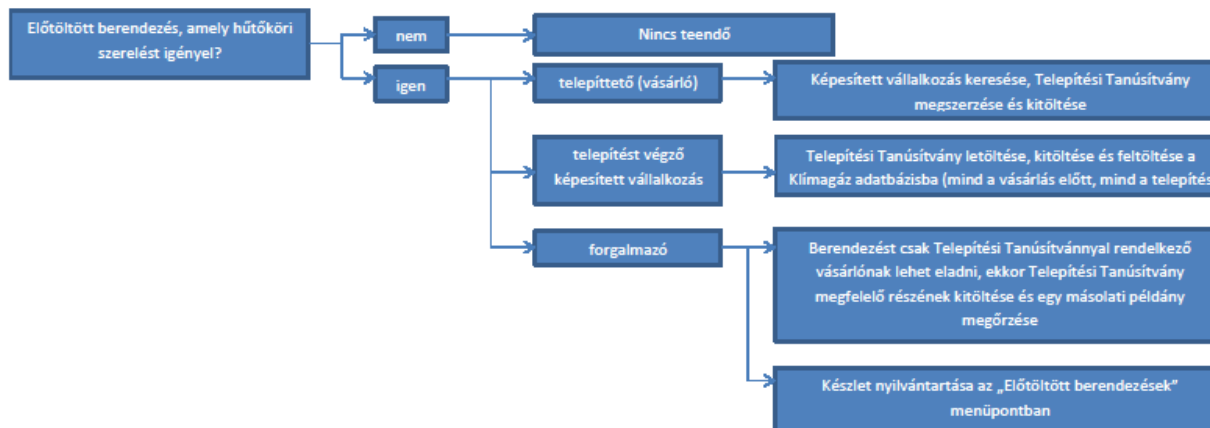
Előtöltött berendezés, amely hűtőköri szerelést igényel?

nem

Nincs teendő

igen

telepíttető (vásárló)

Képesített vállalkozás keresése, Telepítési Tanúsítvány megszerzése és kitöltése

telepítést végző képesített vállalkozás

Telepítési Tanúsítvány letöltése, kitöltése és feltöltése a Klímagáz adatbázisba (mind a vásárlás előtt, mind a telepítés

forgalmazó

Berendezést csak Telepítési Tanúsítvánnyal rendelkező vásárlónak lehet eladni, ekkor Telepítési Tanúsítvány megfelelő részének kitöltése és egy másolati példány megőrzése

Készlet nyilvántartása az „Előtöltött berendezések" menüpontban